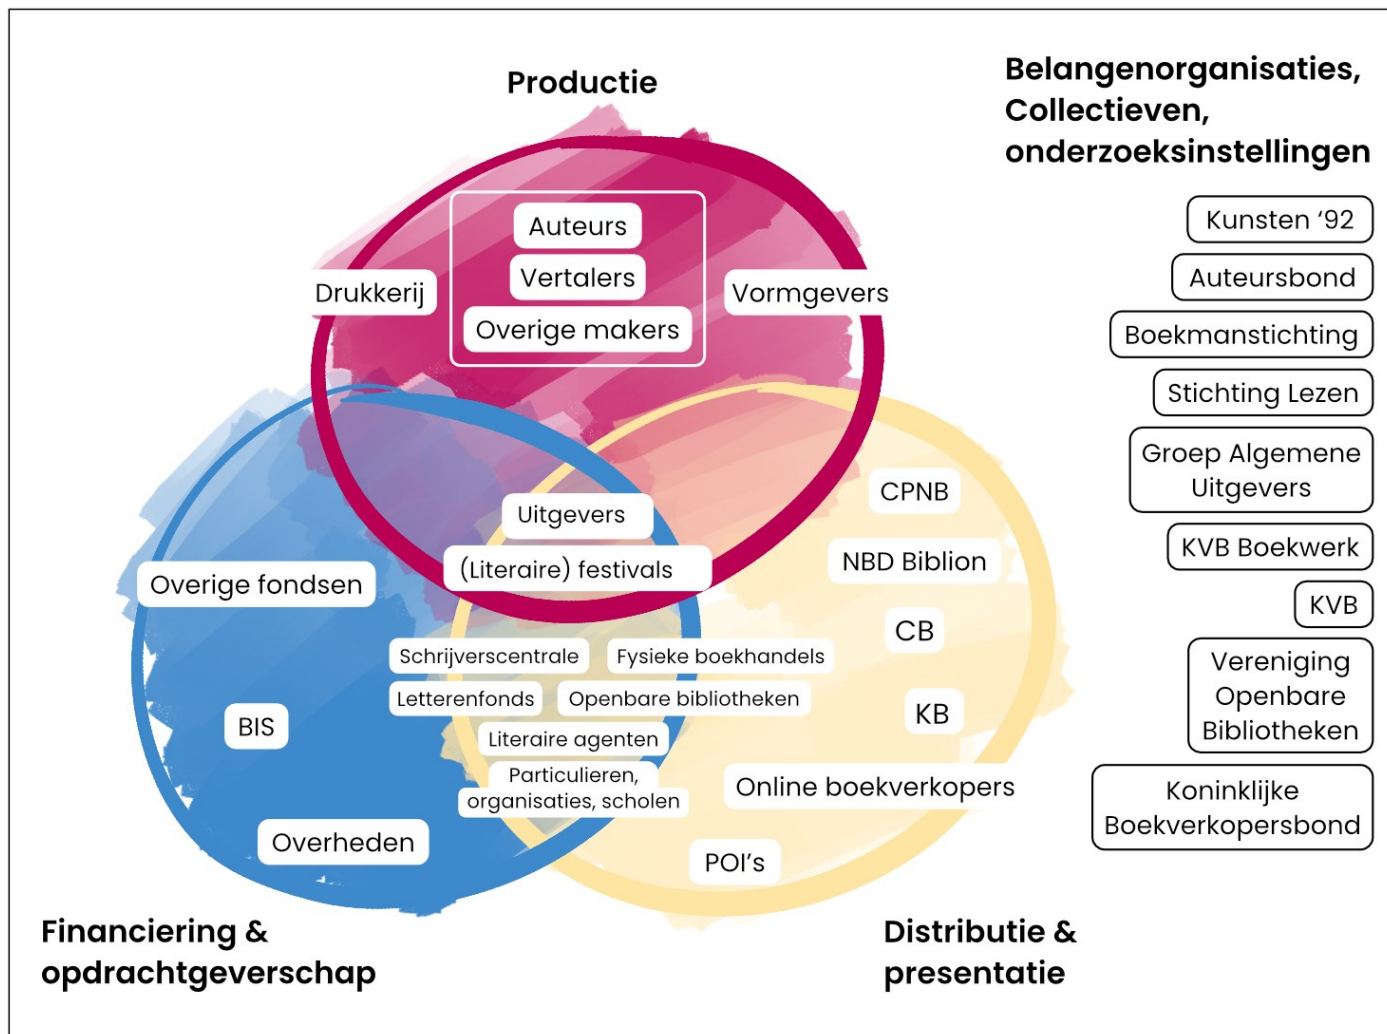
Productie

Belangenorganisaties, Collectieven, onderzoeksinstellingen

Auteurs
Vertalers
Overige makers

Drukkerij

Vormgevers

Kunsten '92
Auteursbond
Boekmanstichting
Stichting Lezen
Groep Algemene Uitgevers
KVB Boekwerk
KVB
Vereniging Openbare Bibliotheken
Koninklijke Boekverkopersbond

Uitgevers
(Literaire) festivals

CPNB
NBD Biblion
CB
KB

Overige fondsen

Schrijverscentrale
Fysieke boekhandels
Letterenfonds
Openbare bibliotheken
Literaire agenten
Particulieren, organisaties, scholen

BIS

Online boekverkopers

Overheden

POI's

Financiering & opdrachtgeverschap

Distributie & presentatie